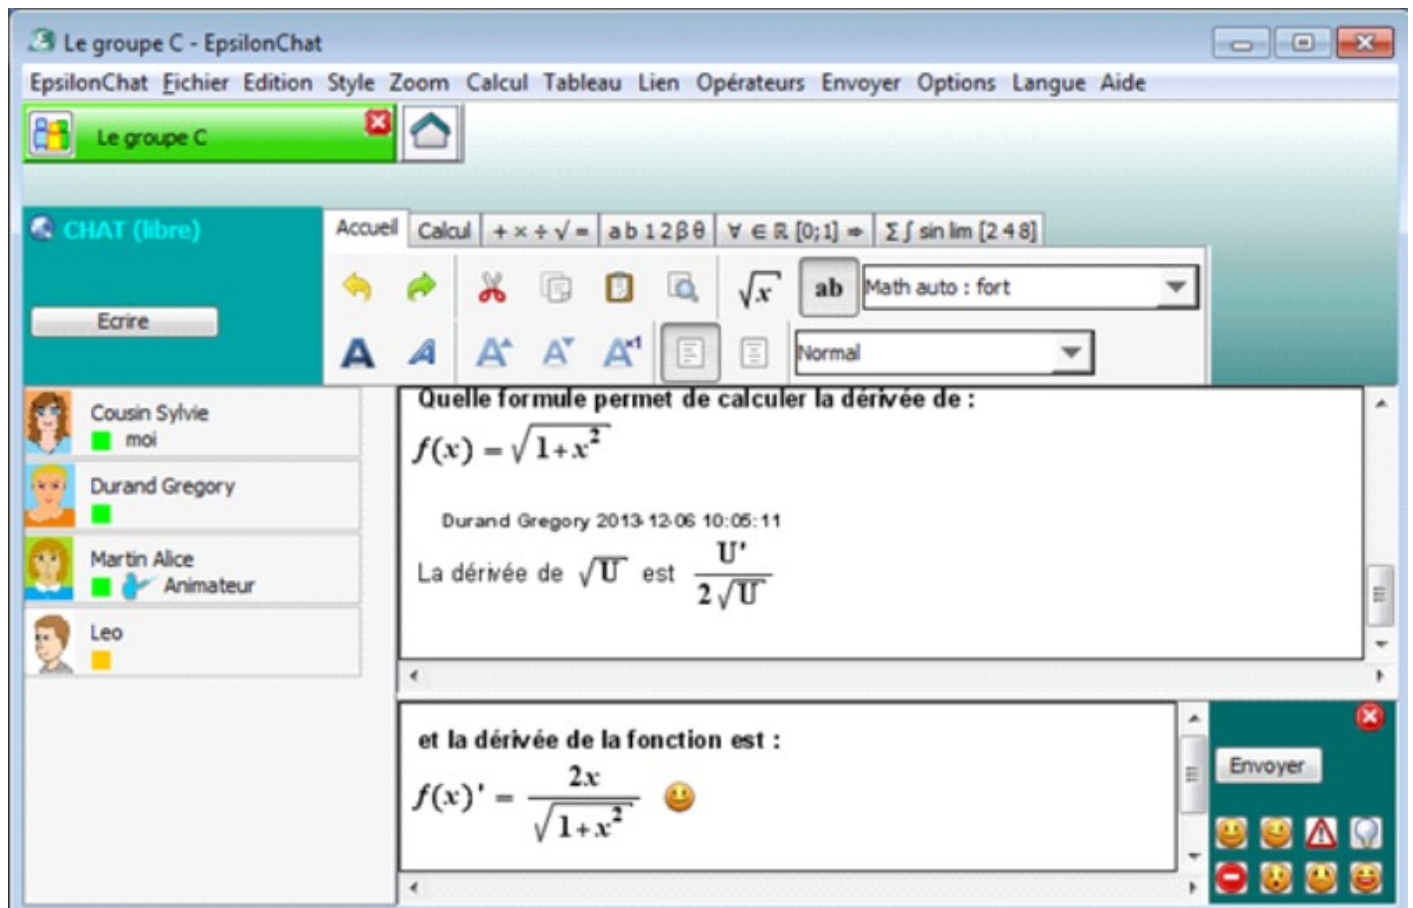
Le groupe C - EpsilonChat

EpsilonChat Fichier Edition Style Zoom Calcul Tableau Lien Opérateurs Envoyer Options Langue Aide

Le groupe C

CHAT (libre)

Ecrire

Accueil Calcul + × ÷ √ = a b 1 2 β θ ∀ ∈ ℝ [0;1] ⇒ Σ ∫ sin lim [2 4 8]

ab Math auto : fort

Normal

Cousin Sylvie
moi

Durand Gregory

Martin Alice
Animateur

Leo

Quelle formule permet de calculer la dérivée de :

$f(x) = \sqrt{1+x^2}$

Durand Gregory 2013-12-06 10:05:11

La dérivée de $\sqrt{U}$ est $\frac{U'}{2\sqrt{U}}$

et la dérivée de la fonction est :

$f(x)' = \frac{2x}{\sqrt{1+x^2}}$

Envoyer